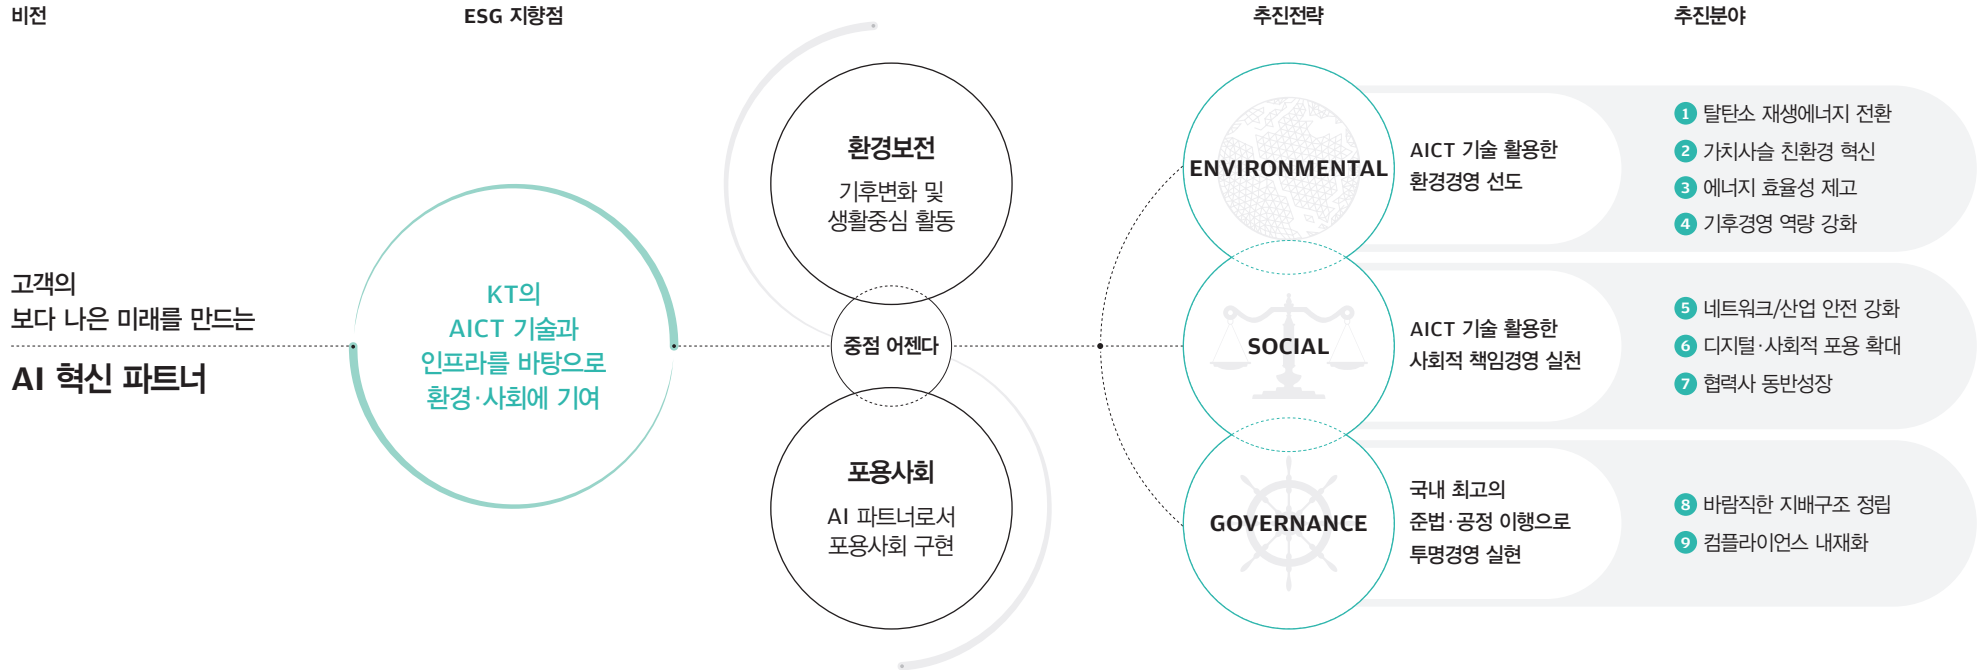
비전

고객의
보다 나은 미래를 만드는

AI 혁신 파트너

ESG 지향점

KT의
AICT 기술과
인프라를 바탕으로
환경·사회에 기여

환경보전
기후변화 및
생활중심 활동

중점 어젠다

포용사회
AI 파트너로서
포용사회 구현

추진전략

ENVIRONMENTAL
AICT 기술 활용한
환경경영 선도

SOCIAL
AICT 기술 활용한
사회적 책임경영 실천

GOVERNANCE
국내 최고의
준법·공정 이행으로
투명경영 실현

추진분야

1 탈탄소 재생에너지 전환
2 가치사슬 친환경 혁신
3 에너지 효율성 제고
4 기후경영 역량 강화

5 네트워크/산업 안전 강화
6 디지털·사회적 포용 확대
7 협력사 동반성장

8 바람직한 지배구조 정립
9 컴플라이언스 내재화